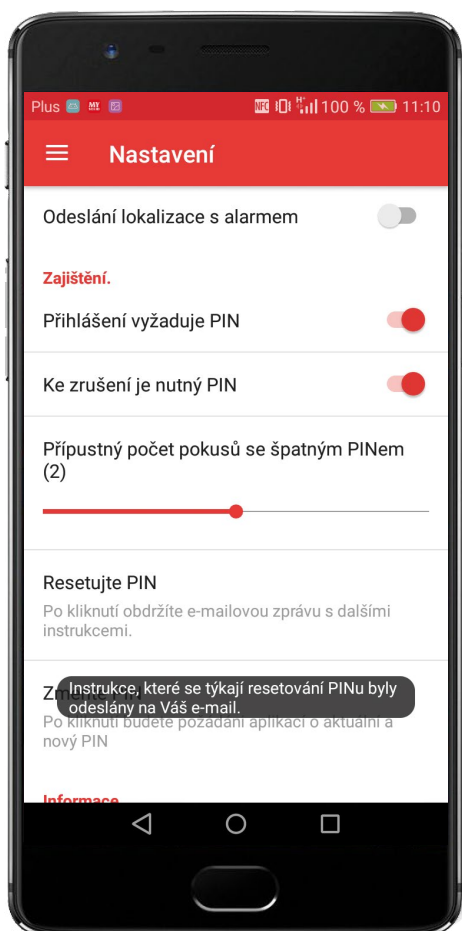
Plus NFC 100 % 11:10

Nastavení

Odeslání lokalizace s alarmem

Zajištění.

Přihlášení vyžaduje PIN

Ke zrušení je nutný PIN

Přípustný počet pokusů se špatným PINem (2)

Resetujte PIN

Po kliknutí obdržíte e-mailovou zprávu s dalšími instrukcemi.

Změ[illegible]

Instrukce, které se týkají resetování PINu byly odeslány na Váš e-mail.

Po kliknutí budete požádáni aplikací o aktuální a nový PIN

Informace